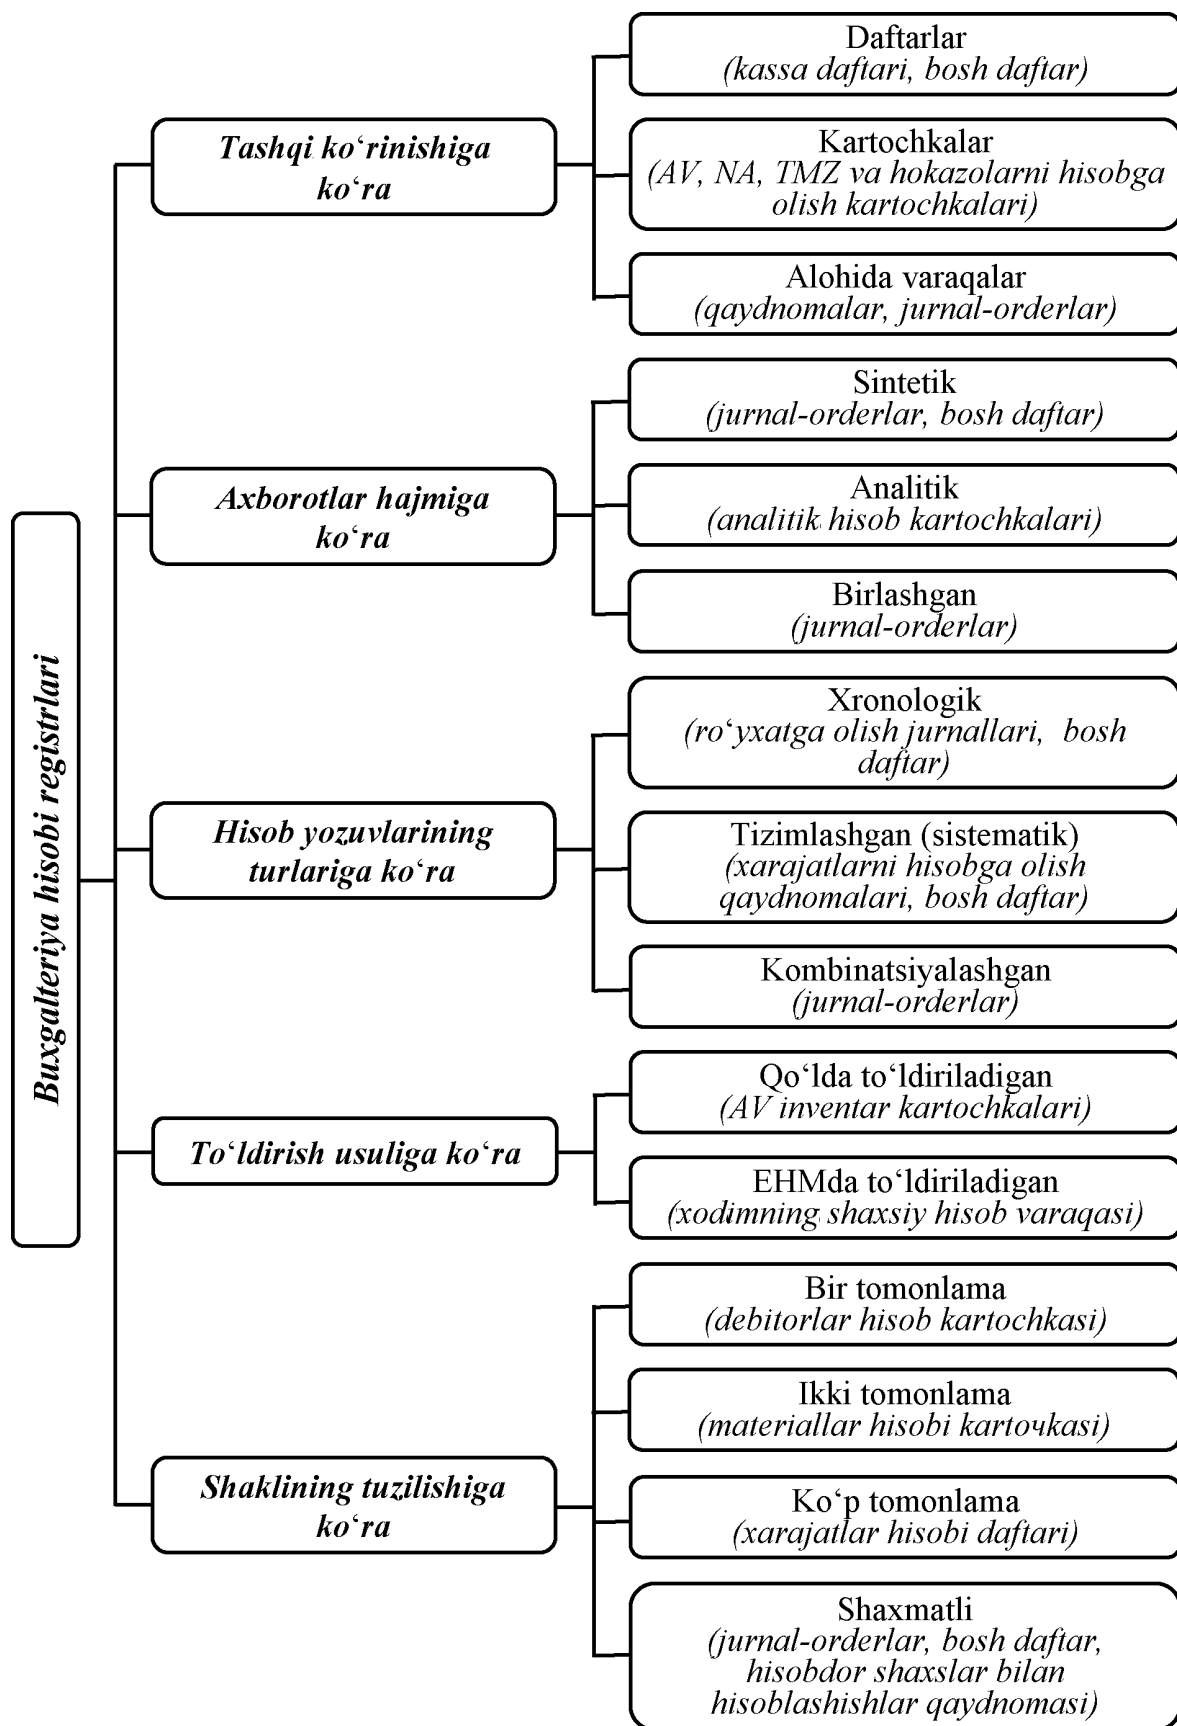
Buxgalteriya hisobi registrlari

Tashqi koʻrinishiga koʻra

Daftarlar
(kassa daftari, bosh daftar)

Kartochkalar
(AV, NA, TMZ va hokazolarni hisobga olish kartochkalari)

Alohida varaqalar
(qaydnomalar, jurnal-orderlar)

Axborotlar hajmiga koʻra

Sintetik
(jurnal-orderlar, bosh daftar)

Analitik
(analitik hisob kartochkalari)

Birlashgan
(jurnal-orderlar)

Hisob yozuvlarining turlariga koʻra

Xronologik
(roʻyxatga olish jurnallari, bosh daftar)

Tizimlashgan (sistematik)
(xarajatlarni hisobga olish qaydnomalari, bosh daftar)

Kombinatsiyalashgan
(jurnal-orderlar)

Toʻldirish usuliga koʻra

Qoʻlda toʻldiriladigan
(AV inventar kartochkalari)

EHMda toʻldiriladigan
(xodimning shaxsiy hisob varaqasi)

Shaklining tuzilishiga koʻra

Bir tomonlama
(debitorlar hisob kartochkasi)

Ikki tomonlama
(materiallar hisobi kartoчkasi)

Koʻp tomonlama
(xarajatlar hisobi daftari)

Shaxmatli
(jurnal-orderlar, bosh daftar, hisobdor shaxslar bilan hisoblashishlar qaydnomasi)